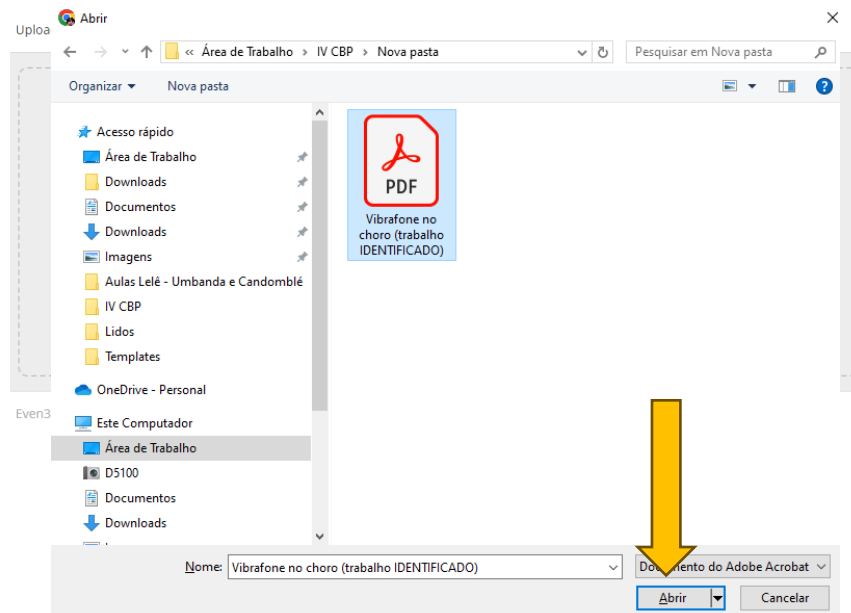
Uploa
Abrir
« Área de Trabalho > IV CBP > Nova pasta
Pesquisar em Nova pasta
Organizar ▾ Nova pasta
Acesso rápido
Área de Trabalho
Downloads
Documentos
Downloads
Imagens
Aulas Lelê - Umbanda e Candomblé
IV CBP
Lidos
Templates
OneDrive - Personal
Este Computador
Área de Trabalho
D5100
Documentos
Downloads
PDF
Vibrafone no choro (trabalho IDENTIFICADO)
Even3
Nome: Vibrafone no choro (trabalho IDENTIFICADO)
Do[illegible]ento do Adobe Acrobat
Abrir
Cancelar